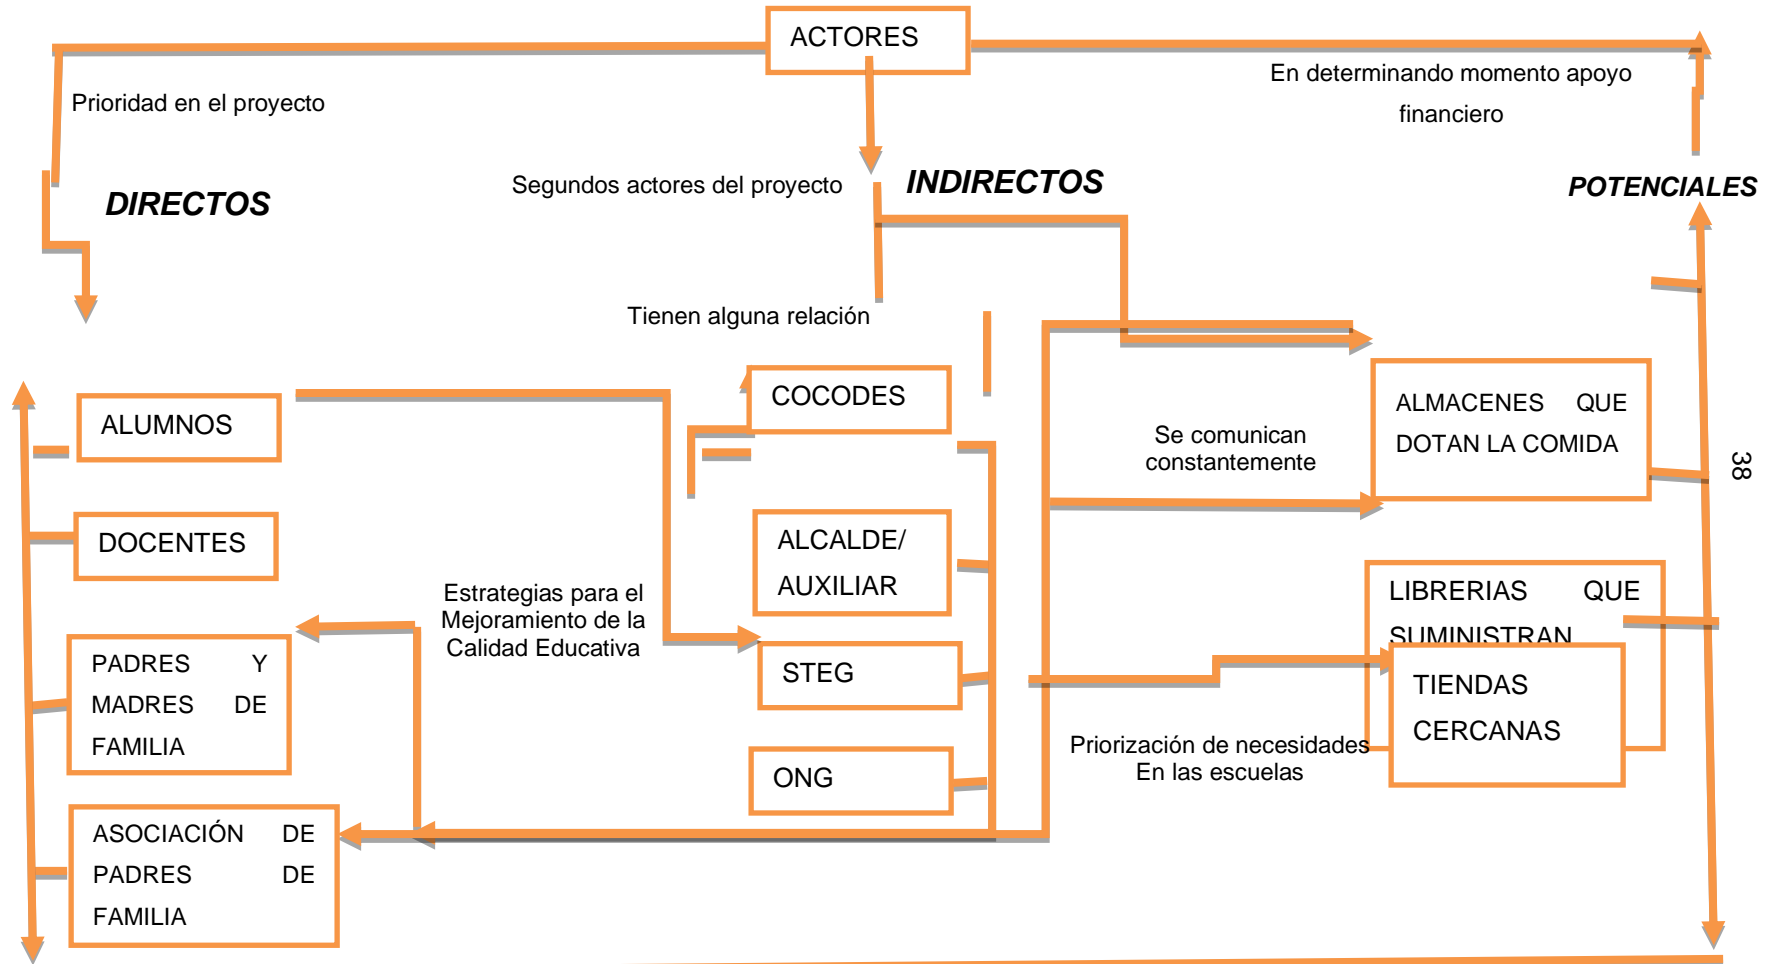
ACTORES

Prioridad en el proyecto

En determinando momento apoyo financiero

DIRECTOS

Segundos actores del proyecto

INDIRECTOS

POTENCIALES

Tienen alguna relación

ALUMNOS

DOCENTES

PADRES Y MADRES DE FAMILIA

ASOCIACIÓN DE PADRES DE FAMILIA

Estrategias para el Mejoramiento de la Calidad Educativa

COCODES

ALCALDE/ AUXILIAR

STEG

ONG

Se comunican constantemente

ALMACENES QUE DOTAN LA COMIDA

LIBRERIAS QUE SUMINISTRAN

TIENDAS CERCANAS

Priorización de necesidades En las escuelas

38